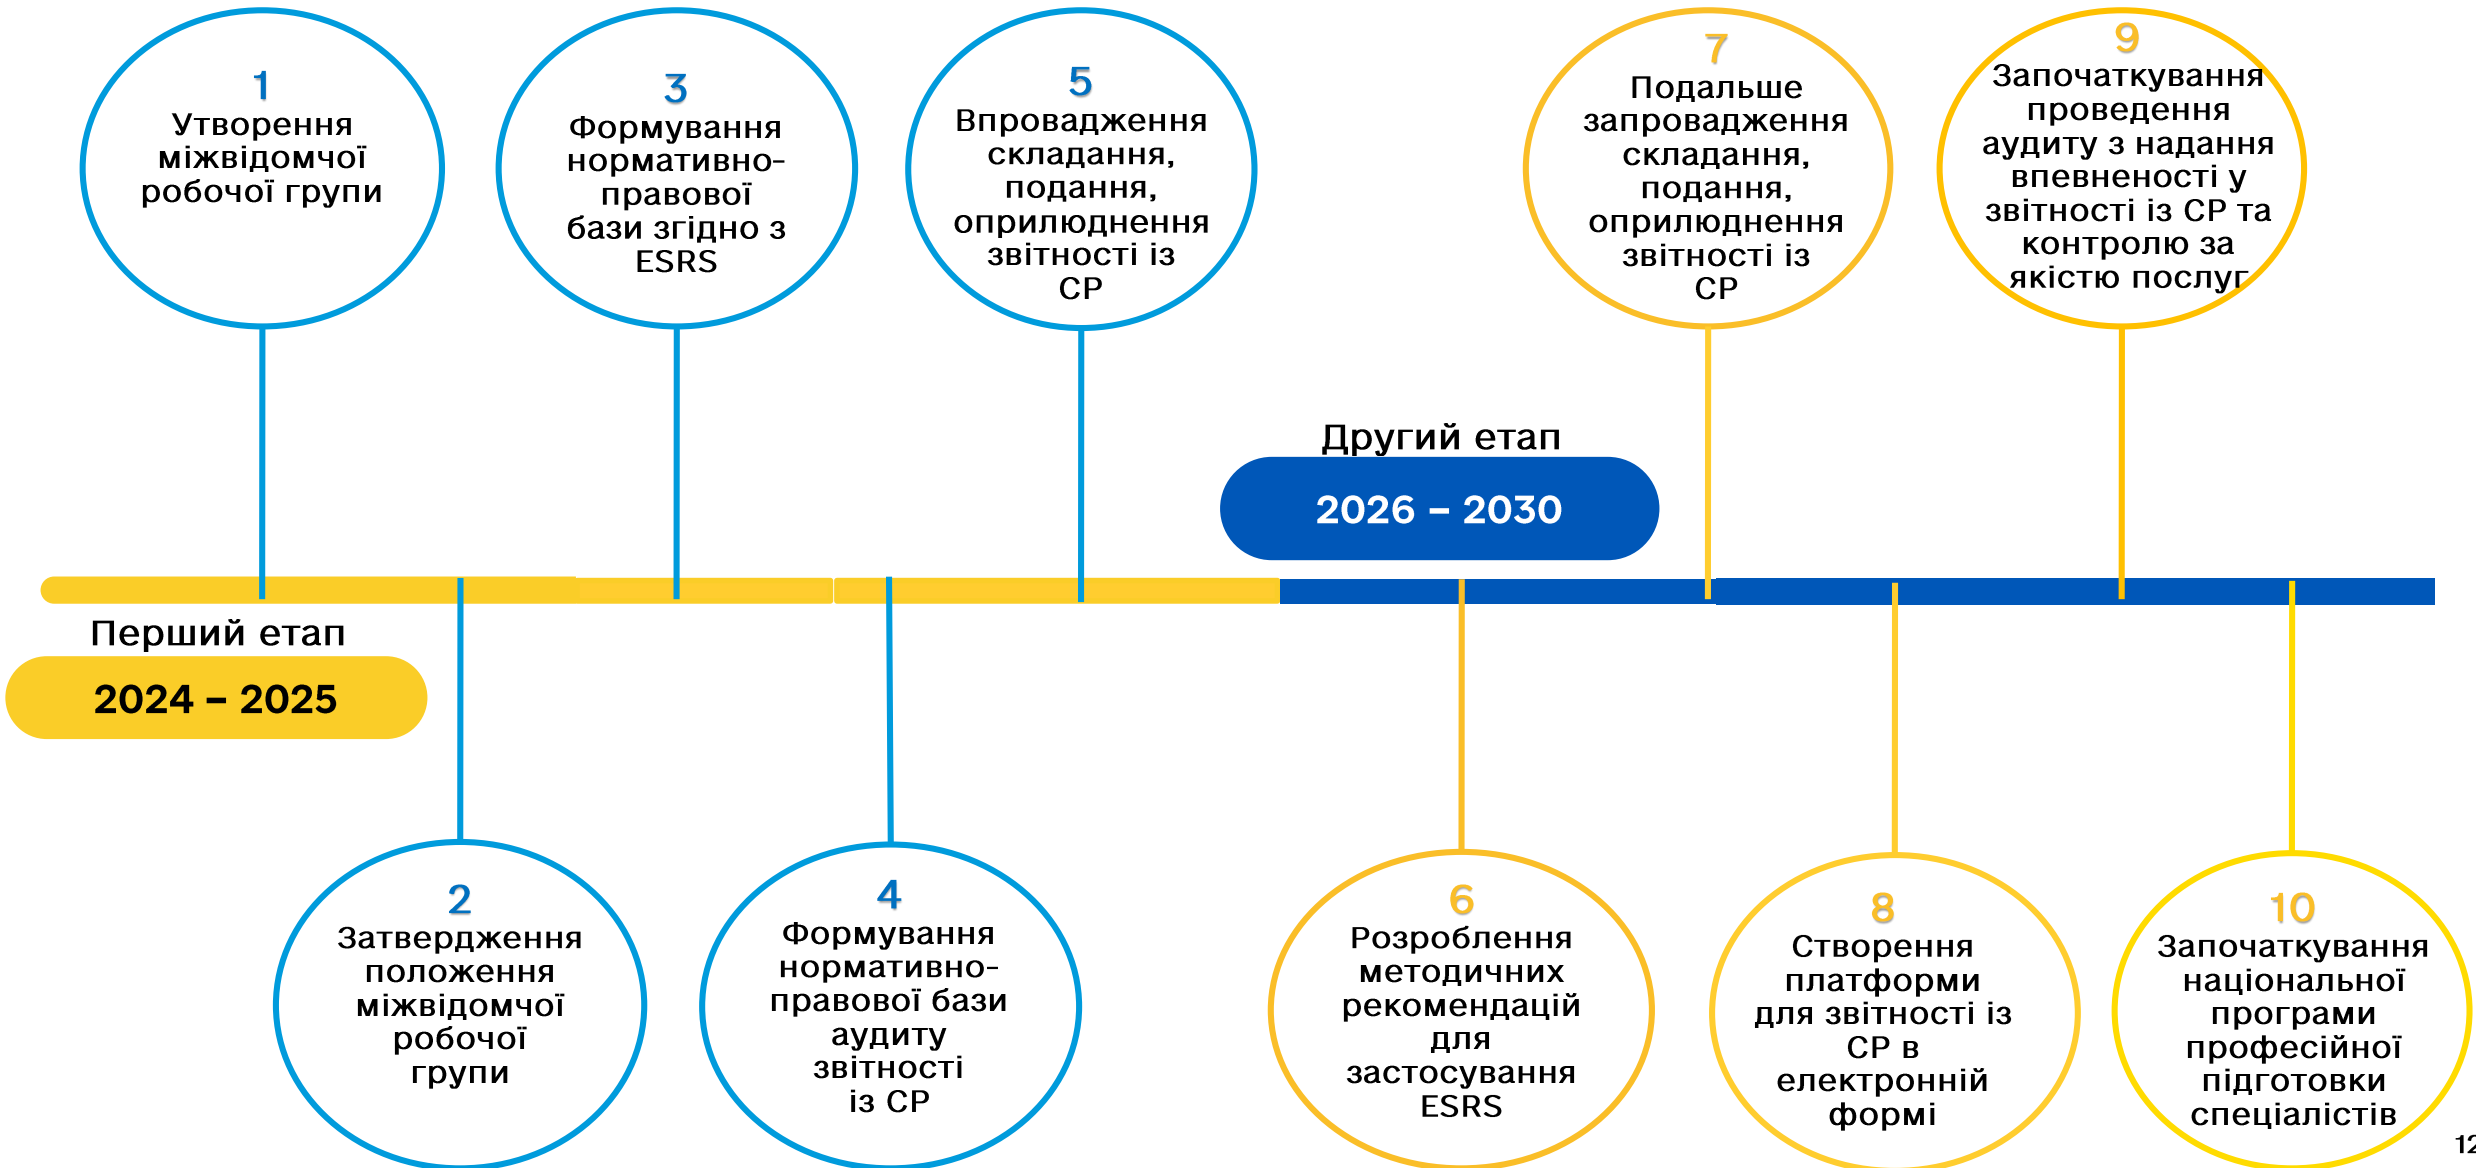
1
Утворення міжвідомчої робочої групи

3
Формування нормативно-правової бази згідно з ESRS

5
Впровадження складання, подання, оприлюднення звітності із СР

7
Подальше запровадження складання, подання, оприлюднення звітності із СР

9
Започаткування проведення аудиту з надання впевненості у звітності із СР та контролю за якістю послуг

Другий етап
2026 – 2030

Перший етап
2024 – 2025

2
Затвердження положення міжвідомчої робочої групи

4
Формування нормативно-правової бази аудиту звітності із СР

6
Розроблення методичних рекомендацій для застосування ESRS

8
Створення платформи для звітності із СР в електронній формі

10
Започаткування національної програми професійної підготовки спеціалістів

12